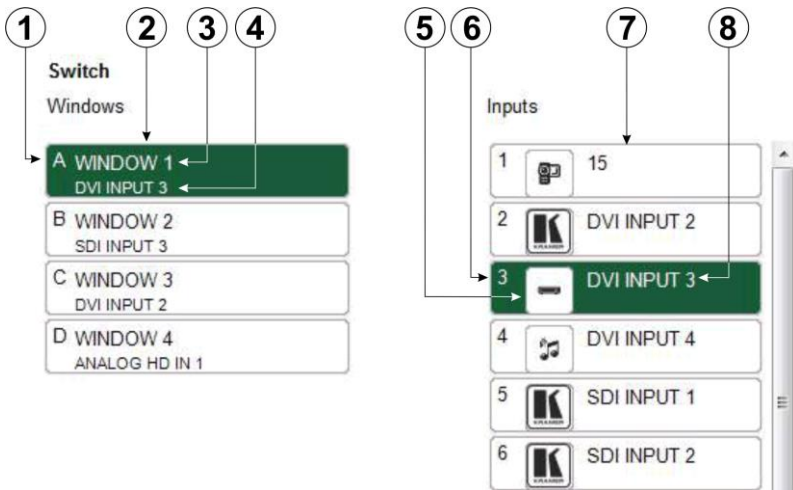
1 2 3 4

Switch

Windows

A WINDOW 1
DVI INPUT 3

B WINDOW 2
SDI INPUT 3

C WINDOW 3
DVI INPUT 2

D WINDOW 4
ANALOG HD IN 1

5 6 7 8

Inputs

1 15

2 DVI INPUT 2

3 DVI INPUT 3

4 DVI INPUT 4

5 SDI INPUT 1

6 SDI INPUT 2